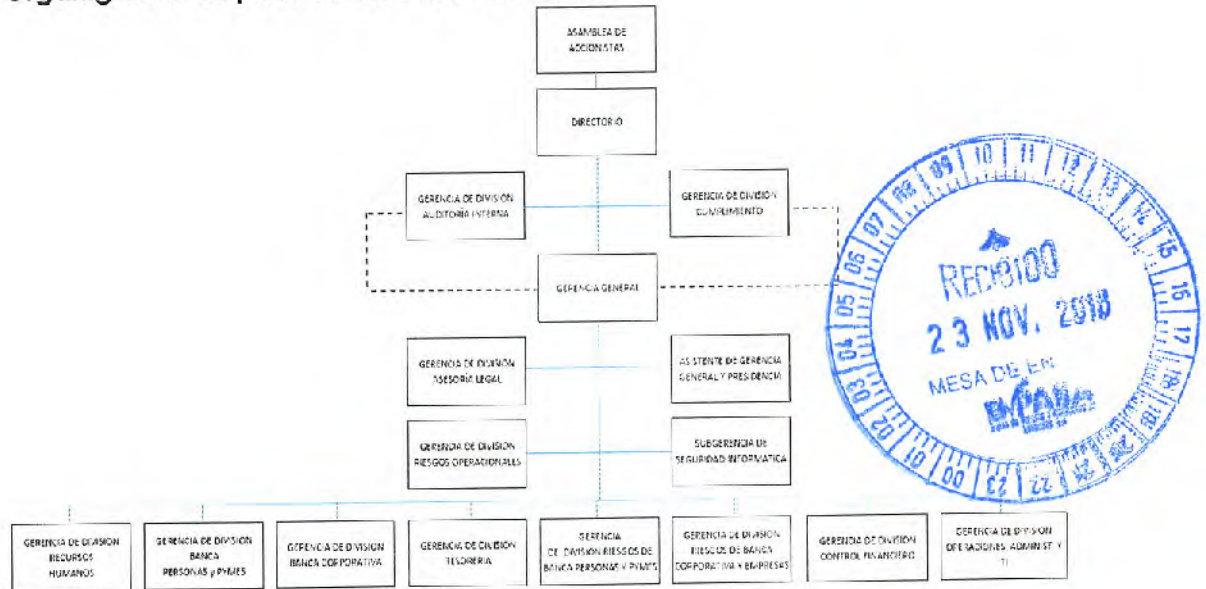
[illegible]

ASAMBLEA DE ACCIONISTAS

DIRECTORIO

GERENCIA DE DIVISIÓN AUDITORÍA INTERNA

GERENCIA DE DIVISIÓN CUMPLIMIENTO

GERENCIA GENERAL

GERENCIA DE DIVISIÓN ASESORÍA LEGAL

ASISTENTE DE GERENCIA GENERAL Y PRESIDENCIA

GERENCIA DE DIVISIÓN RIESGOS OPERACIONALES

SUBGERENCIA DE SEGURIDAD INFORMÁTICA

GERENCIA DE DIVISIÓN RECURSOS HUMANOS

GERENCIA DE DIVISIÓN BANCA PERSONAS y PYMES

GERENCIA DE DIVISIÓN BANCA CORPORATIVA

GERENCIA DE DIVISIÓN TESORERÍA

GERENCIA DE DIVISIÓN RIESGOS DE BANCA PERSONAS Y PYMES

GERENCIA DE DIVISIÓN RIESGOS DE BANCA CORPORATIVA Y EMPRESAS

GERENCIA DE DIVISIÓN CONTROL FINANCIERO

GERENCIA DE DIVISIÓN OPERACIONES, ADMINIST. Y TI

09 10 11 12 13 14 15 16 17 18 19 20 21 22 23 00 01 02 03 04 05 06 07 08
RECIBIDO
23 NOV. 2018
MESA DE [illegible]
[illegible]